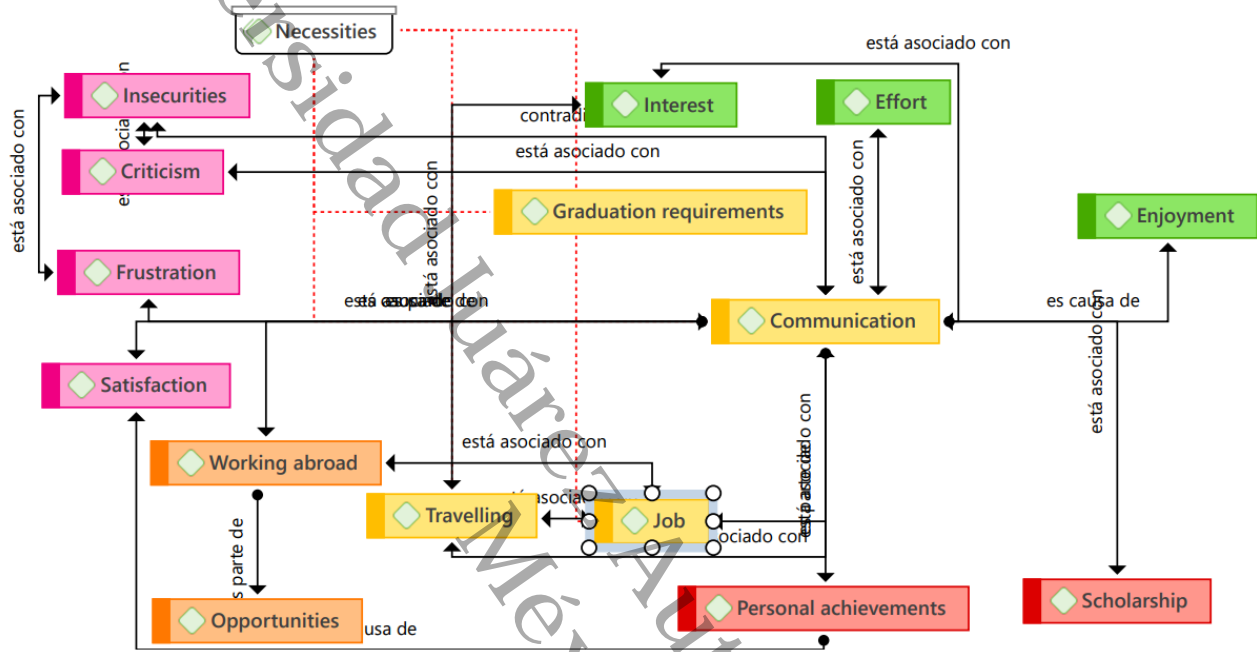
Necessities
está asociado con
Insecurities
Interest
Effort
contradi
está asociado con
Criticism
está asociado con
está asociado con
Graduation requirements
Enjoyment
está asociado con
está asociado con
Frustration
está asociado con
es causa de
Communication
Satisfaction
está asociado con
está asociado con
Working abroad
asocia
Travelling
Job
ociado con
es parte de
Personal achievements
Scholarship
Opportunities
usa de